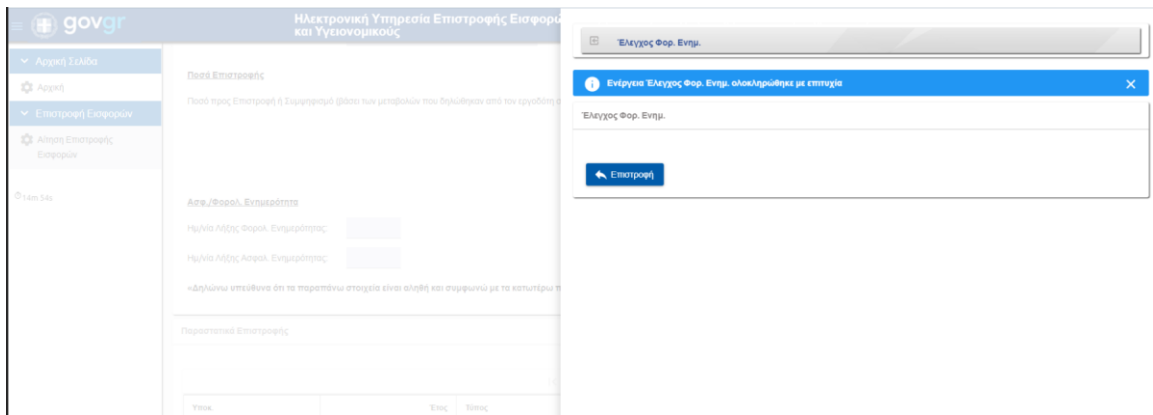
govgr

Ηλεκτρονική Υπηρεσία Επιστροφής Εισφορ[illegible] και Υγειονομικούς

Αρχική Σελίδα

Αρχική

Επιστροφή Εισφορών

Αίτηση Επιστροφής Εισφορών

14m 54s

Ποσό Επιστροφής

Ποσό προς Επιστροφή ή Συμψηφισμό βάσει των μεταβολών που δηλώθηκαν από τον εργοδότη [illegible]

Ασφ./Φορολ. Ενημερότητα

Ημ/νία Λήξης Φορολ. Ενημερότητας:

Ημ/νία Λήξης Ασφαλ. Ενημερότητας:

«Δηλώνω υπεύθυνα ότι τα παραπάνω στοιχεία είναι αληθή και συμφωνώ με τα κατωτέρω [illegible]

Παραστατικά Επιστροφής

Υποκ. | Έτος | Τύπος

Έλεγχος Φορ. Ενημ.

Ενέργεια Έλεγχος Φορ. Ενημ. ολοκληρώθηκε με επιτυχία

Έλεγχος Φορ. Ενημ.

Επιστροφή